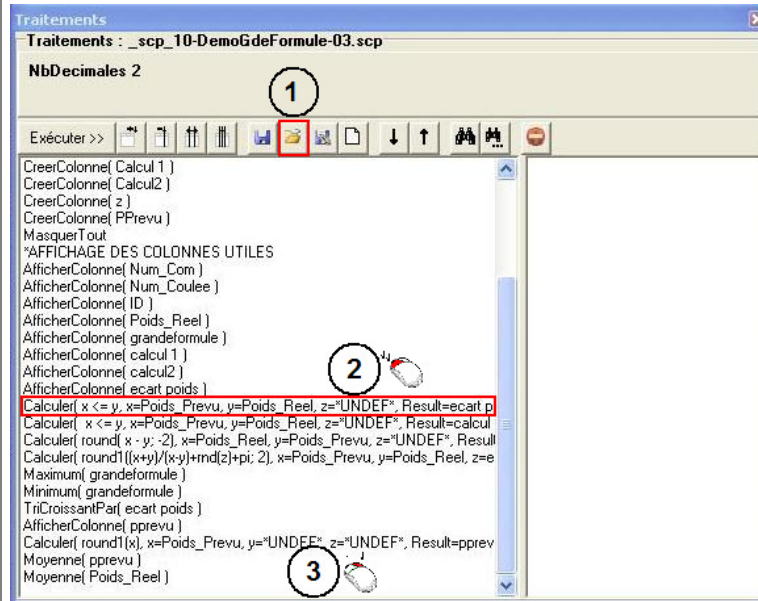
Traitements

Traitements : _scp_10-DemoGdeFormule-03.scp

NbDecimales 2

1

Exécuter >>

CreerColonne( Calcul 1 )
CreerColonne( Calcul2 )
CreerColonne( z )
CreerColonne( PPrevu )
MasquerTout
*AFFICHAGE DES COLONNES UTILES
AfficherColonne( Num_Com )
AfficherColonne( Num_Coulee )
AfficherColonne( ID )
AfficherColonne( Poids_Reel )
AfficherColonne( grandeformule )
AfficherColonne( calcul 1 )
AfficherColonne( calcul2 )
AfficherColonne( ecart poids )
Calculer( x <= y, x=Poids_Prevu, y=Poids_Reel, z=*UNDEF*, Result=ecart p
Calculer( x <= y, x=Poids_Prevu, y=Poids_Reel, z=*UNDEF*, Result=calcul
Calculer( round( x - y; -2), x=Poids_Reel, y=Poids_Prevu, z=*UNDEF*, Result
Calculer( round1((x+y)/(x-y)+rnd(z)+pi; 2), x=Poids_Prevu, y=Poids_Reel, z=e
Maximum( grandeformule )
Minimum( grandeformule )
TriCroissantPar( ecart poids )
AfficherColonne( pprevu )
Calculer( round1(x), x=Poids_Prevu, y=*UNDEF*, z=*UNDEF*, Result=pprev
Moyenne( pprevu )
Moyenne( Poids_Reel )

2

3